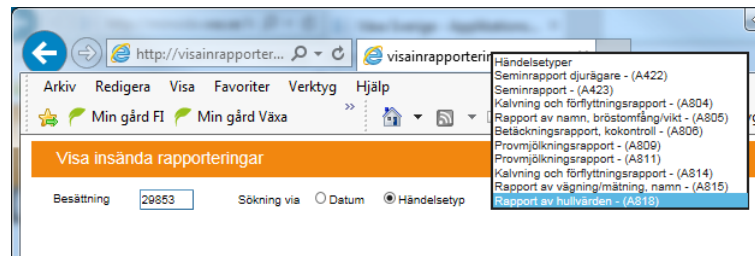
http://visainrapporter... visainrapporterin

Arkiv Redigera Visa Favoriter Verktyg Hjälp

Min gård FI Min gård Växa

Visa insända rapporteringar

Besättning 29853 Sökning via Datum Händelsetyp

Händelsetyper
Seminrapport djurägare - (A422)
Seminrapport - (A423)
Kalvning och förflyttningsrapport - (A804)
Rapport av namn, bröstomfång/vikt - (A805)
Betäckningsrapport, kokontroll - (A806)
Provmjölkningsrapport - (A809)
Provmjölkningsrapport - (A811)
Kalvning och förflyttningsrapport - (A814)
Rapport av vägning/mätning, namn - (A815)
Rapport av hullvärden - (A818)